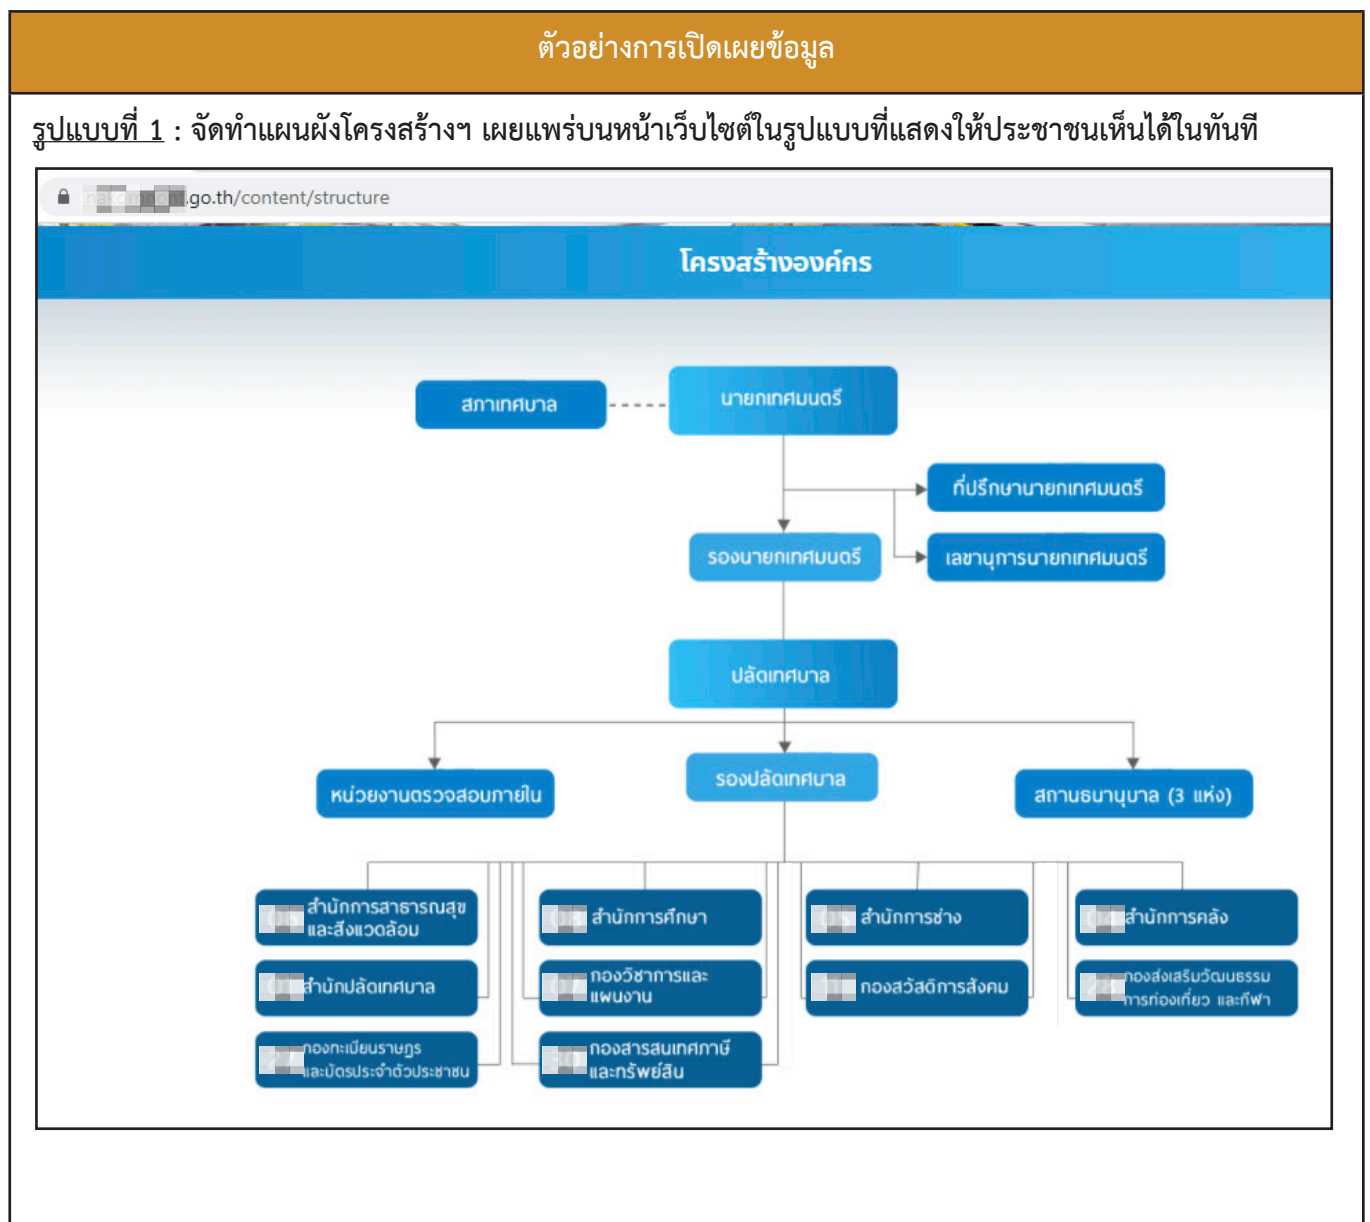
ตัวอย่างการเปิดเผยข้อมูล

รูปแบบที่ 1 : จัดทำแผนผังโครงสร้างฯ เผยแพร่บนหน้าเว็บไซต์ในรูปแบบที่แสดงให้ประชาชนเห็นได้ในทันที

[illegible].go.th/content/structure

โครงสร้างองค์กร

สภาเทศบาล

นายกเทศมนตรี

ที่ปรึกษานายกเทศมนตรี

รองนายกเทศมนตรี

เลขานุการนายกเทศมนตรี

ปลัดเทศบาล

หน่วยงานตรวจสอบภายใน

รองปลัดเทศบาล

สถานธนานุบาล (3 แห่ง)

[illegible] สำนักการสาธารณสุขและสิ่งแวดล้อม

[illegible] สำนักการศึกษา

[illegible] สำนักการช่าง

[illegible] สำนักการคลัง

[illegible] สำนักปลัดเทศบาล

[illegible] กองวิชาการและแผนงาน

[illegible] กองสวัสดิการสังคม

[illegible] กองส่งเสริมวัฒนธรรม การท่องเที่ยว และกีฬา

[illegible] กองทะเบียนราษฎรและบัตรประจำตัวประชาชน

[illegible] กองสารสนเทศภาษีและทรัพย์สิน